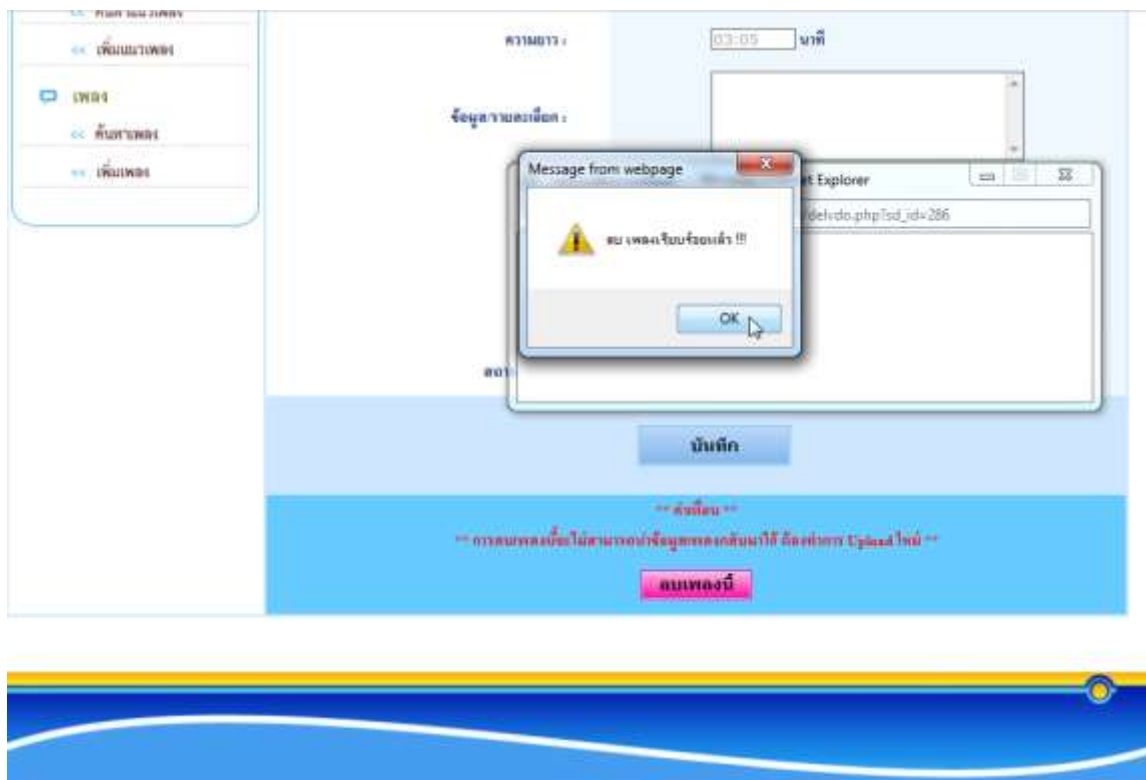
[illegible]

<< เพิ่มแนวเพลง

เพลง

<< ค้นหาเพลง

<< เพิ่มเพลง

ความยาว :

03:05

นาที

ข้อมูลรายละเอียด :

Message from webpage

ลบ เพลงเรียบร้อยแล้ว !!!

OK

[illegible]et Explorer

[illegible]delvdo.php?sd_id=286

ลบ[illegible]

บันทึก

** คำเตือน **

** การลบเพลงนี้จะไม่สามารถนำข้อมูลเพลงกลับมาได้ ต้องทำการ Upload ใหม่ **

ลบเพลงนี้